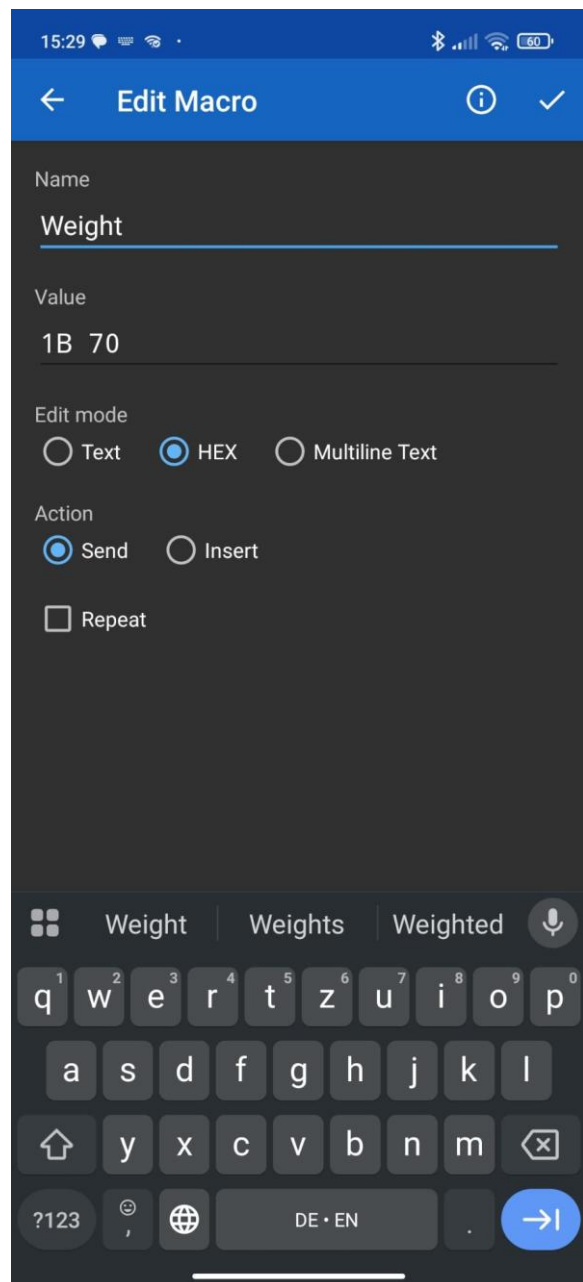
15:29 60

Edit Macro

Name
Weight

Value
1B 70

Edit mode
Text HEX Multiline Text

Action
Send Insert

Repeat

Weight Weights Weighted

q 1 w 2 e 3 r 4 t 5 z 6 u 7 i 8 o 9 p 0
a s d f g h j k l
y x c v b n m
?123 , DE • EN .